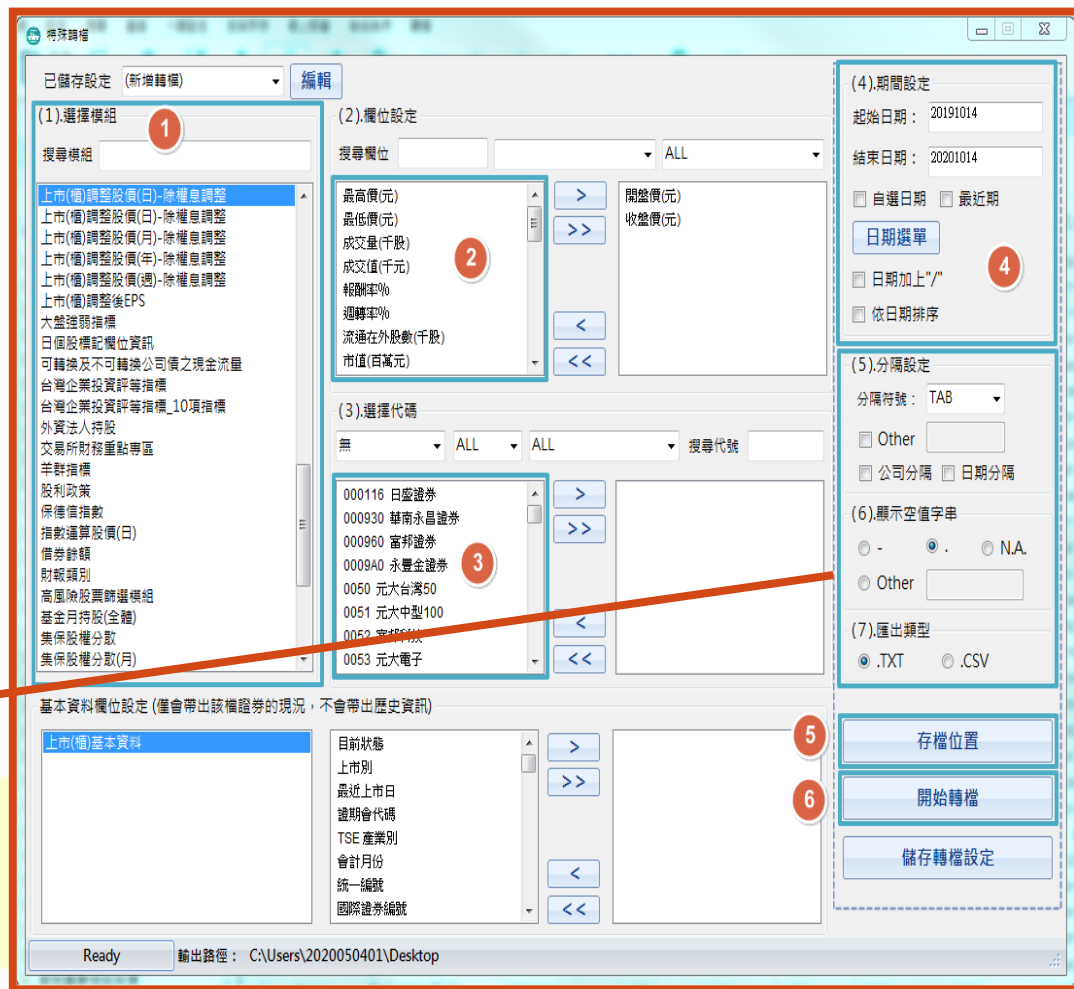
特殊轉檔

已儲存設定 (新增轉檔) 編輯

(1).選擇模組
1
搜尋模組
上市(櫃)調整股價(日)-除權息調整
上市(櫃)調整股價(日)-除權息調整
上市(櫃)調整股價(月)-除權息調整
上市(櫃)調整股價(年)-除權息調整
上市(櫃)調整股價(週)-除權息調整
上市(櫃)調整後EPS
大盤強弱指標
日個股標記欄位資訊
可轉換及不可轉換公司債之現金流量
台灣企業投資評等指標
台灣企業投資評等指標_10項指標
外資法人持股
交易所財務重點專區
羊群指標
股利政策
保德信指數
指數還算股價(日)
借券餘額
財報類別
高風險股票篩選模組
基金月持股(全體)
集保股權分散
集保股權分散(月)

(2).欄位設定
搜尋欄位 ALL
最高價(元)
最低價(元)
成交量(千股)
成交值(千元)
報酬率%
週轉率%
流通在外股數(千股)
市值(百萬元)
2
>
>>
<
<<
開盤價(元)
收盤價(元)

(3).選擇代碼
無 ALL ALL 搜尋代號
000116 日盛證券
000930 華南永昌證券
000960 富邦證券
0009A0 永豐金證券
0050 元大台灣50
0051 元大中型100
0052 富邦科技
0053 元大電子
3
>
>>
<
<<

(4).期間設定
起始日期： 20191014
結束日期： 20201014
自選日期 最近期
日期選單
日期加上"/"
依日期排序
4

(5).分隔設定
分隔符號： TAB
Other
公司分隔 日期分隔

(6).顯示空值字串
- . N.A.
Other

(7).匯出類型
.TXT .CSV

基本資料欄位設定 (僅會帶出該檔證券的現況，不會帶出歷史資訊)
上市(櫃)基本資料
目前狀態
上市別
最近上市日
證期會代碼
TSE 產業別
會計月份
統一編號
國際證券編號
>
>>
<
<<

5
存檔位置
6
開始轉檔
儲存轉檔設定

Ready 輸出路徑： C:\Users\2020050401\Desktop